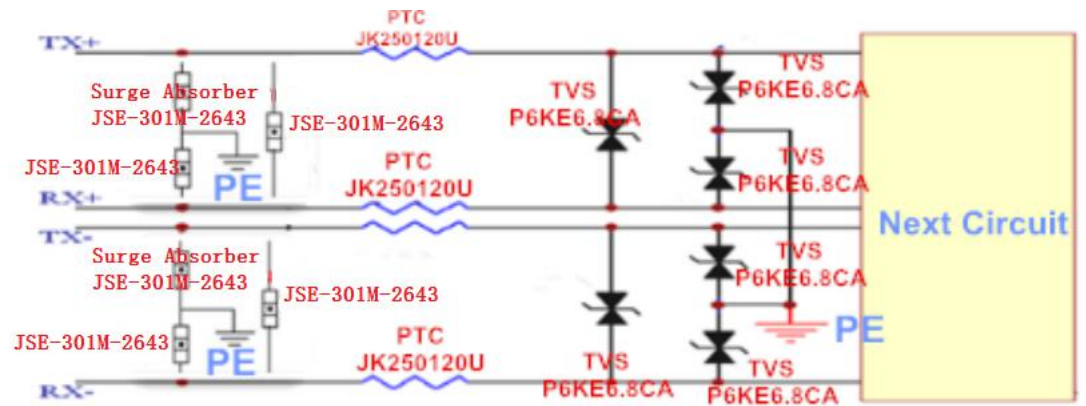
TX+
PTC
JK250120U
TVS
P6KE6.8CA
Surge Absorber
JSE-301M-2643
JSE-301M-2643
TVS
P6KE6.8CA
JSE-301M-2643
PE
PTC
JK250120U
TVS
P6KE6.8CA
RX+
Next Circuit
TX-
Surge Absorber
JSE-301M-2643
TVS
P6KE6.8CA
JSE-301M-2643
JSE-301M-2643
PE
PE
PTC
JK250120U
TVS
P6KE6.8CA
TVS
P6KE6.8CA
RX-